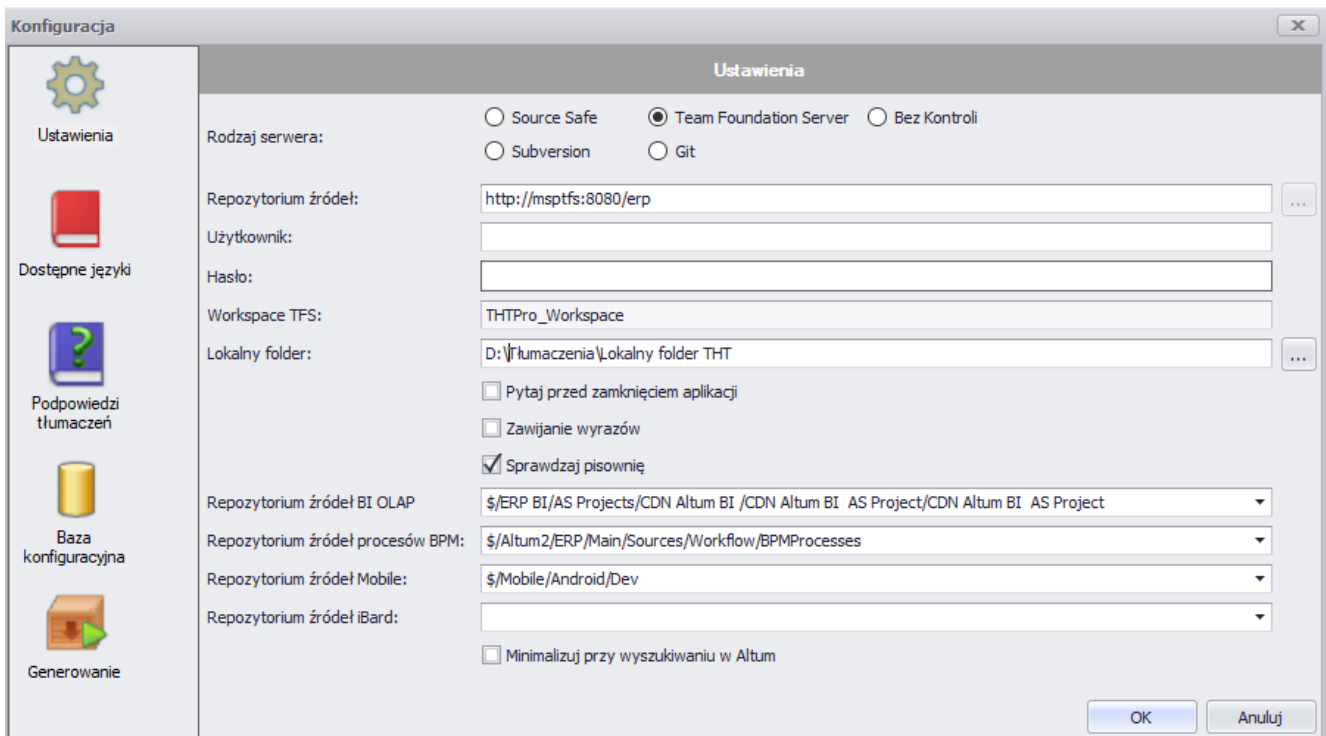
Konfiguracja

Ustawienia

Dostępne języki

Podpowiedzi tłumaczeń

Baza konfiguracyjna

Generowanie

Ustawienia

Rodzaj serwera:
Source Safe
Team Foundation Server
Bez Kontroli
Subversion
Git

Repozytorium źródeł: http://msptfs:8080/erp
...
Użytkownik:
Hasło:
Workspace TFS: THTPro_Workspace
Lokalny folder: D:\Tłumaczenia\Lokalny folder THT
...
Pytaj przed zamknięciem aplikacji
Zawijanie wyrazów
Sprawdzaj pisownię
Repozytorium źródeł BI OLAP $/ERP BI/AS Projects/CDN Altum BI /CDN Altum BI AS Project/CDN Altum BI AS Project
Repozytorium źródeł procesów BPM: $/Altum2/ERP/Main/Sources/Workflow/BPMProcesses
Repozytorium źródeł Mobile: $/Mobile/Android/Dev
Repozytorium źródeł iBard:
Minimalizuj przy wyszukiwaniu w Altum

OK
Anuluj